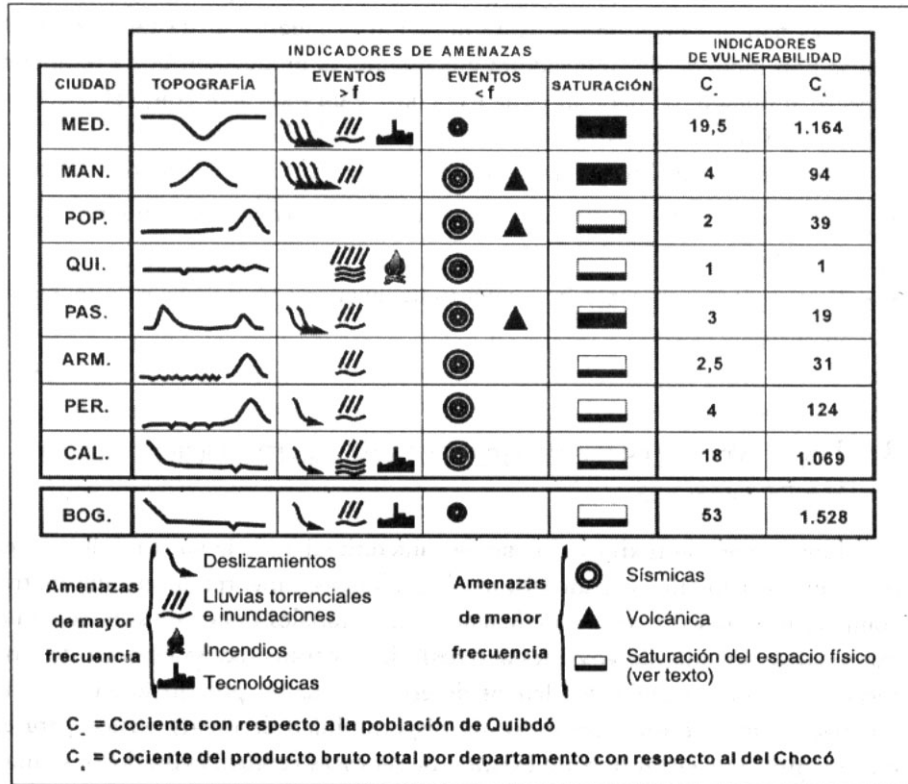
| CIUDAD | INDICADORES DE AMENAZAS: TOPOGRAFÍA | EVENTOS >f | EVENTOS <f | SATURACIÓN | INDICADORES DE VULNERABILIDAD: C. | C. |
|---|---|---|---|---|---|---|
| MED. | | | | | 19,5 | 1.164 |
| MAN. | | | | | 4 | 94 |
| POP. | | | | | 2 | 39 |
| QUI. | | | | | 1 | 1 |
| PAS. | | | | | 3 | 19 |
| ARM. | | | | | 2,5 | 31 |
| PER. | | | | | 4 | 124 |
| CAL. | | | | | 18 | 1.069 |
| BOG. | | | | | 53 | 1.528 |

Amenazas de mayor frecuencia: Deslizamientos; Lluvias torrenciales e inundaciones; Incendios; Tecnológicas

Amenazas de menor frecuencia: Sísmicas; Volcánica; Saturación del espacio físico (ver texto)

C. = Cociente con respecto a la población de Quibdó

C. = Cociente del producto bruto total por departamento con respecto al del Chocó